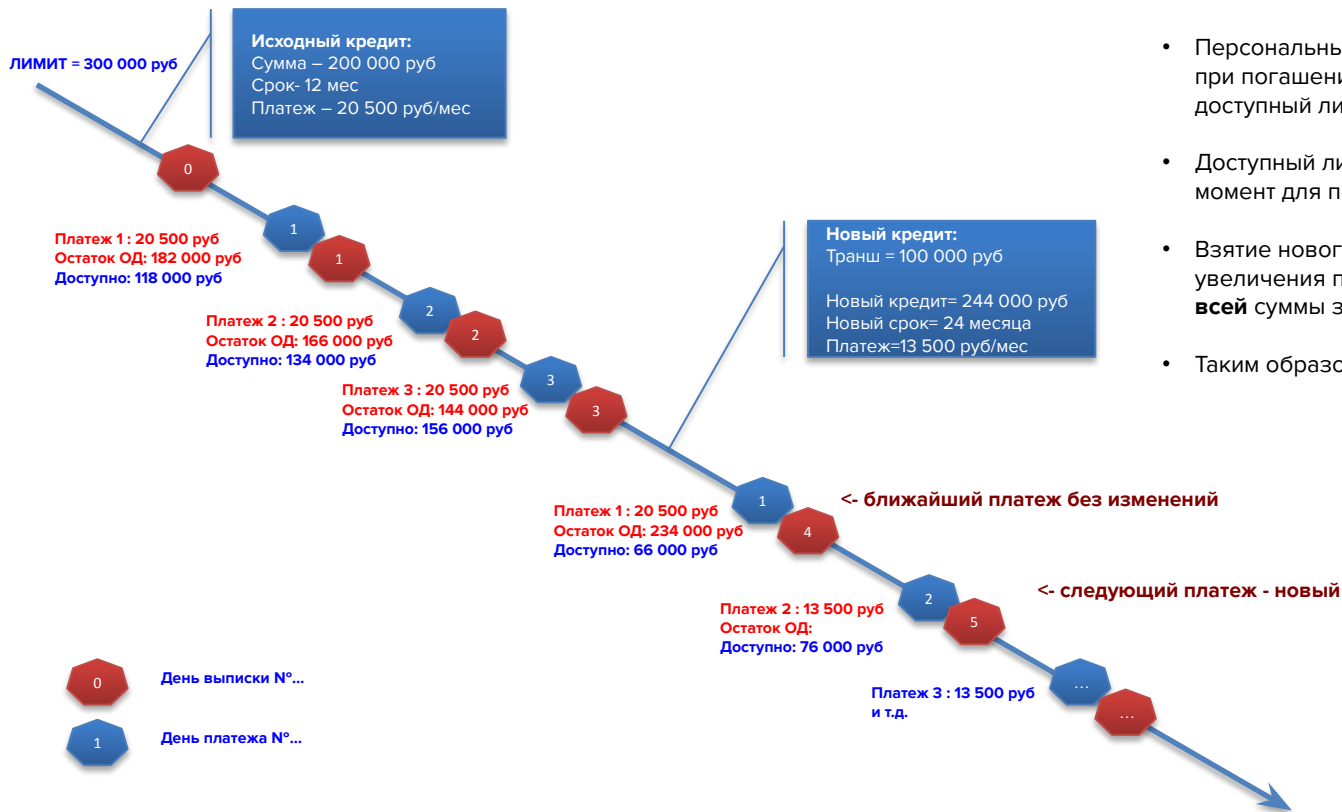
ЛИМИТ = 300 000 руб

**Исходный кредит:**
Сумма – 200 000 руб
Срок- 12 мес
Платеж – 20 500 руб/мес

0

1

Платеж 1 : 20 500 руб
Остаток ОД: 182 000 руб
Доступно: 118 000 руб

1

2

Платеж 2 : 20 500 руб
Остаток ОД: 166 000 руб
Доступно: 134 000 руб

2

3

Платеж 3 : 20 500 руб
Остаток ОД: 144 000 руб
Доступно: 156 000 руб

3

**Новый кредит:**
Транш = 100 000 руб

Новый кредит= 244 000 руб
Новый срок= 24 месяца
Платеж=13 500 руб/мес

1

<- ближайший платеж без изменений

Платеж 1 : 20 500 руб
Остаток ОД: 234 000 руб
Доступно: 66 000 руб

4

2

<- следующий платеж - новый

Платеж 2 : 13 500 руб
Остаток ОД:
Доступно: 76 000 руб

5

…

Платеж 3 : 13 500 руб
и т.д.

…

0

День выписки №...

1

День платежа №...

• Персональны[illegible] при погашени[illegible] доступный ли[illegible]

• Доступный ли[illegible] момент для п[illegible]

• Взятие новог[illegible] увеличения п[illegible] **всей** суммы з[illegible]

• Таким образо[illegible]